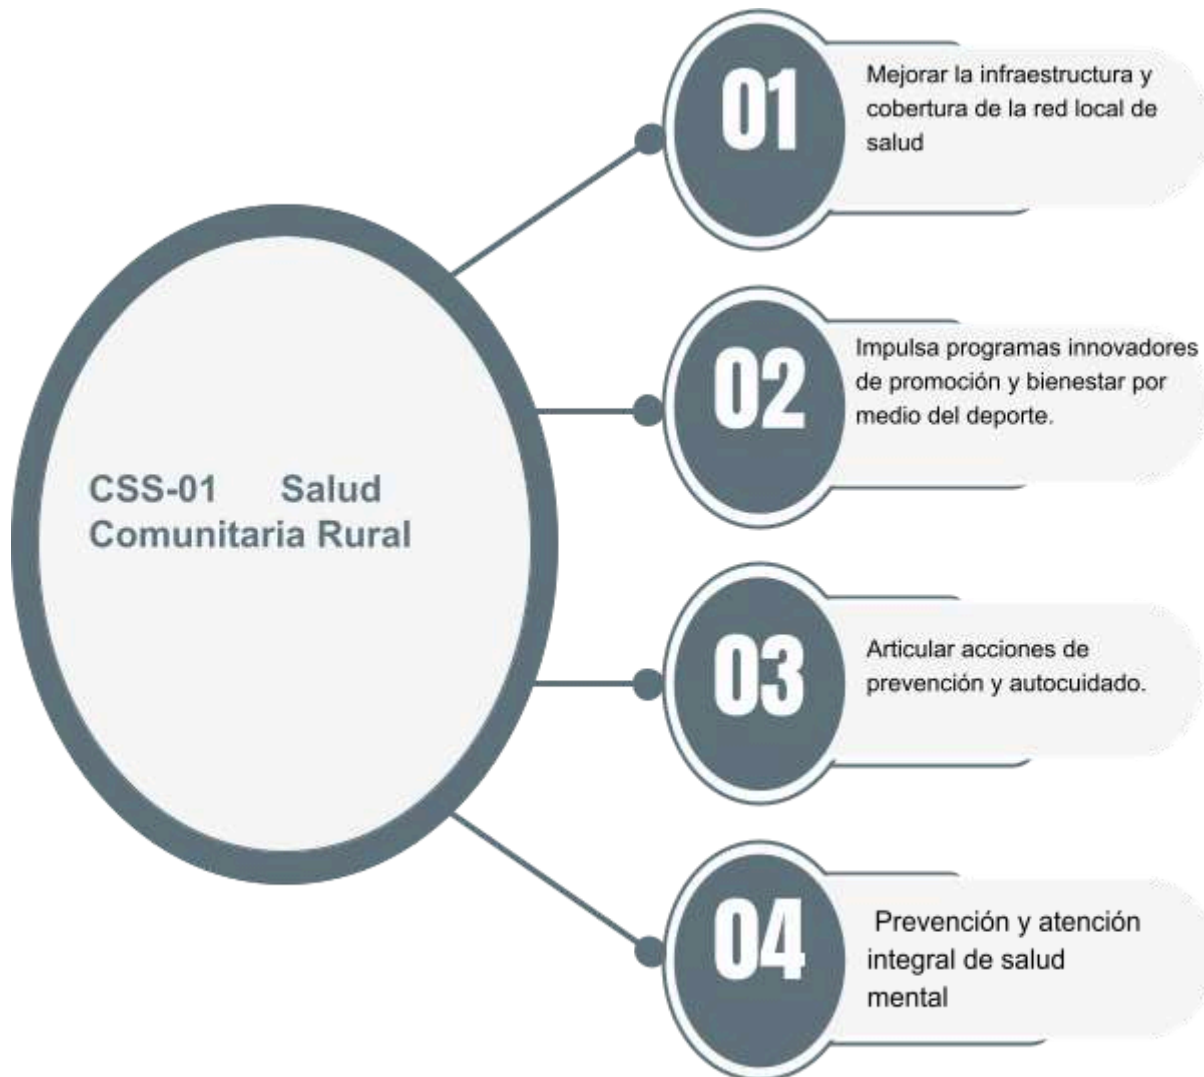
CSS-01 Salud Comunitaria Rural

01

Mejorar la infraestructura y cobertura de la red local de salud

02

Impulsa programas innovadores de promoción y bienestar por medio del deporte.

03

Articular acciones de prevención y autocuidado.

04

Prevención y atención integral de salud mental